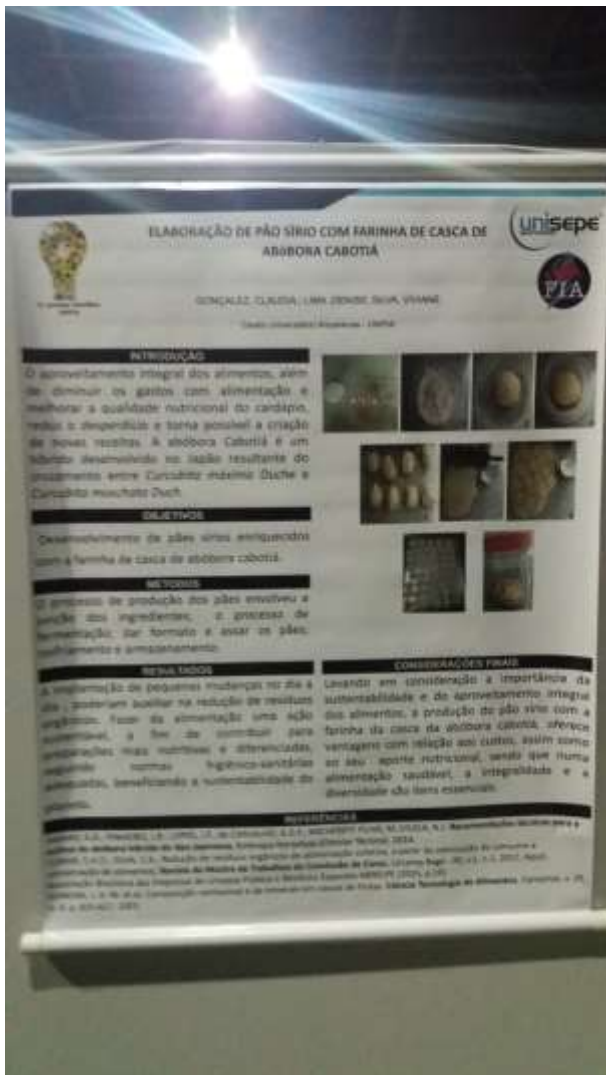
ELABORAÇÃO DE PÃO SÍRIO COM FARINHA DE CASCA DE ABÓBORA CABOTIÁ

unisepe

FIA

GONÇALEZ, CLAUDIA; LIMA, DENISE; SILVA, VIVIANE

Centro Universitário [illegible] - UNIFIA

INTRODUÇÃO

O aproveitamento integral dos alimentos, além de diminuir os gastos com alimentação e melhorar a qualidade nutricional do cardápio, reduz o desperdício e torna possível a criação de novas receitas. A abóbora Cabotiá é um híbrido desenvolvido no Japão resultante do cruzamento entre Curcubita maxima Duche e Curcubita moschata Duch.

OBJETIVOS

Desenvolvimento de pães sírios enriquecidos com a farinha de casca de abóbora cabotiá.

MÉTODOS

O processo de produção dos pães envolveu a junção dos ingredientes, o processo de fermentação, dar formato e assar os pães, resfriamento e armazenamento.

RESULTADOS

A implantação de pequenas mudanças no dia a dia poderiam auxiliar na redução de resíduos orgânicos. Fazer da alimentação uma ação sustentável, a fim de contribuir para preparações mais nutritivas e diferenciadas, seguindo normas higiênico-sanitárias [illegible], beneficiando a sustentabilidade do planeta.

CONSIDERAÇÕES FINAIS

Levando em consideração a importância da sustentabilidade e do aproveitamento integral dos alimentos, a produção do pão sírio com a farinha da casca da abóbora cabotiá, oferece vantagem com relação aos custos, assim como no seu aporte nutricional, sendo que numa alimentação saudável, a integralidade e a diversidade são itens essenciais.

REFERÊNCIAS

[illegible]